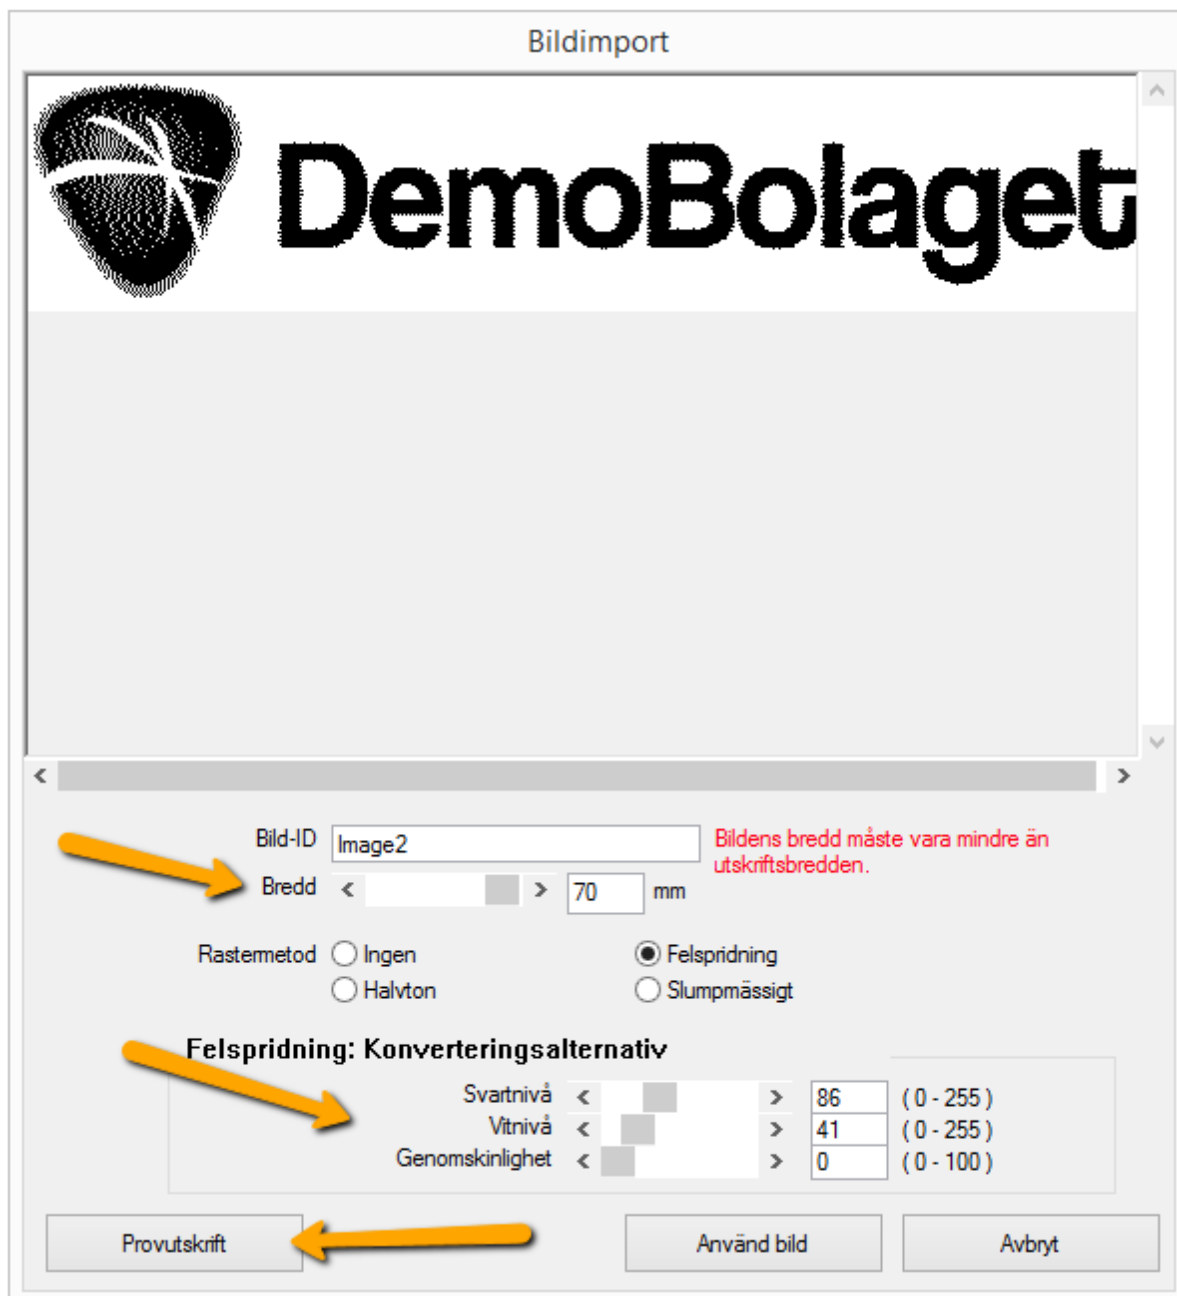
Bildimport

DemoBolaget

Bild-ID Image2

Bildens bredd måste vara mindre än utskriftsbredden.

Bredd 70 mm

Rastermetod Ingen Halvton Felspridning Slumpmässigt

Felspridning: Konverteringsalternativ

Svartnivå 86 ( 0 - 255 )
Vitnivå 41 ( 0 - 255 )
Genomskinlighet 0 ( 0 - 100 )

Provutskrift Använd bild Avbryt